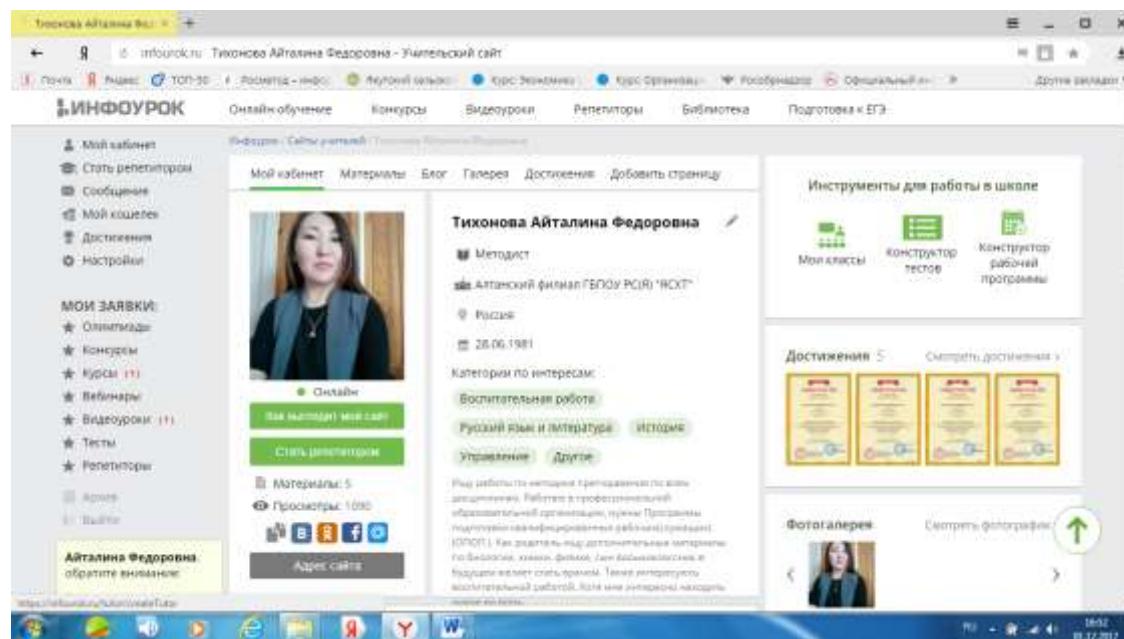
Тихонова Айталина Фед ×  +

infourok.ru  Тихонова Айталина Федоровна - Учительский сайт

Почта  Яндекс  ТОП-50  Росметод – инфо  Якутский гильдии  Курс Экономика  Курс Органиеза  Росообразование  Официальный ин  »  Другие закладки

ИНФОУРОК  Онлайн-обучение  Конкурсы  Видеоуроки  Репетиторы  Библиотека  Подготовка к ЕГЭ

Мой кабинет
Стать репетитором
Сообщения
Мой кошелек
Достижения
Настройки

МОИ ЗАЯВКИ:
Олимпиады
Конкурсы
Курсы (1)
Вебинары
Видеоуроки (1)
Тесты
Репетиторы

Архив
Выйти

Айталина Федоровна обратите внимание:

Инфоурок › Сайты учителей › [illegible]

Мой кабинет  Материалы  Блог  Галерея  Достижения  Добавить страницу

Онлайн
Как выглядит мой сайт
Стать репетитором
Материалы: 5
Просмотры: 1090
Адрес сайта

Тихонова Айталина Федоровна
Методист
Алтанский филиал ГБПОУ РС(Я) "ЯСХТ"
Россия
28.06.1981
Категории по интересам:
Воспитательная работа
Русский язык и литература  История
Управление  Другое

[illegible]

Инструменты для работы в школе
Мои классы  Конструктор тестов  Конструктор рабочей программы

Достижения 5  Смотреть достижения ›

Фотогалерея  Смотреть фотографии

https://infourok.ru/tutor/createTutor

RU  18:02  01.12.2017